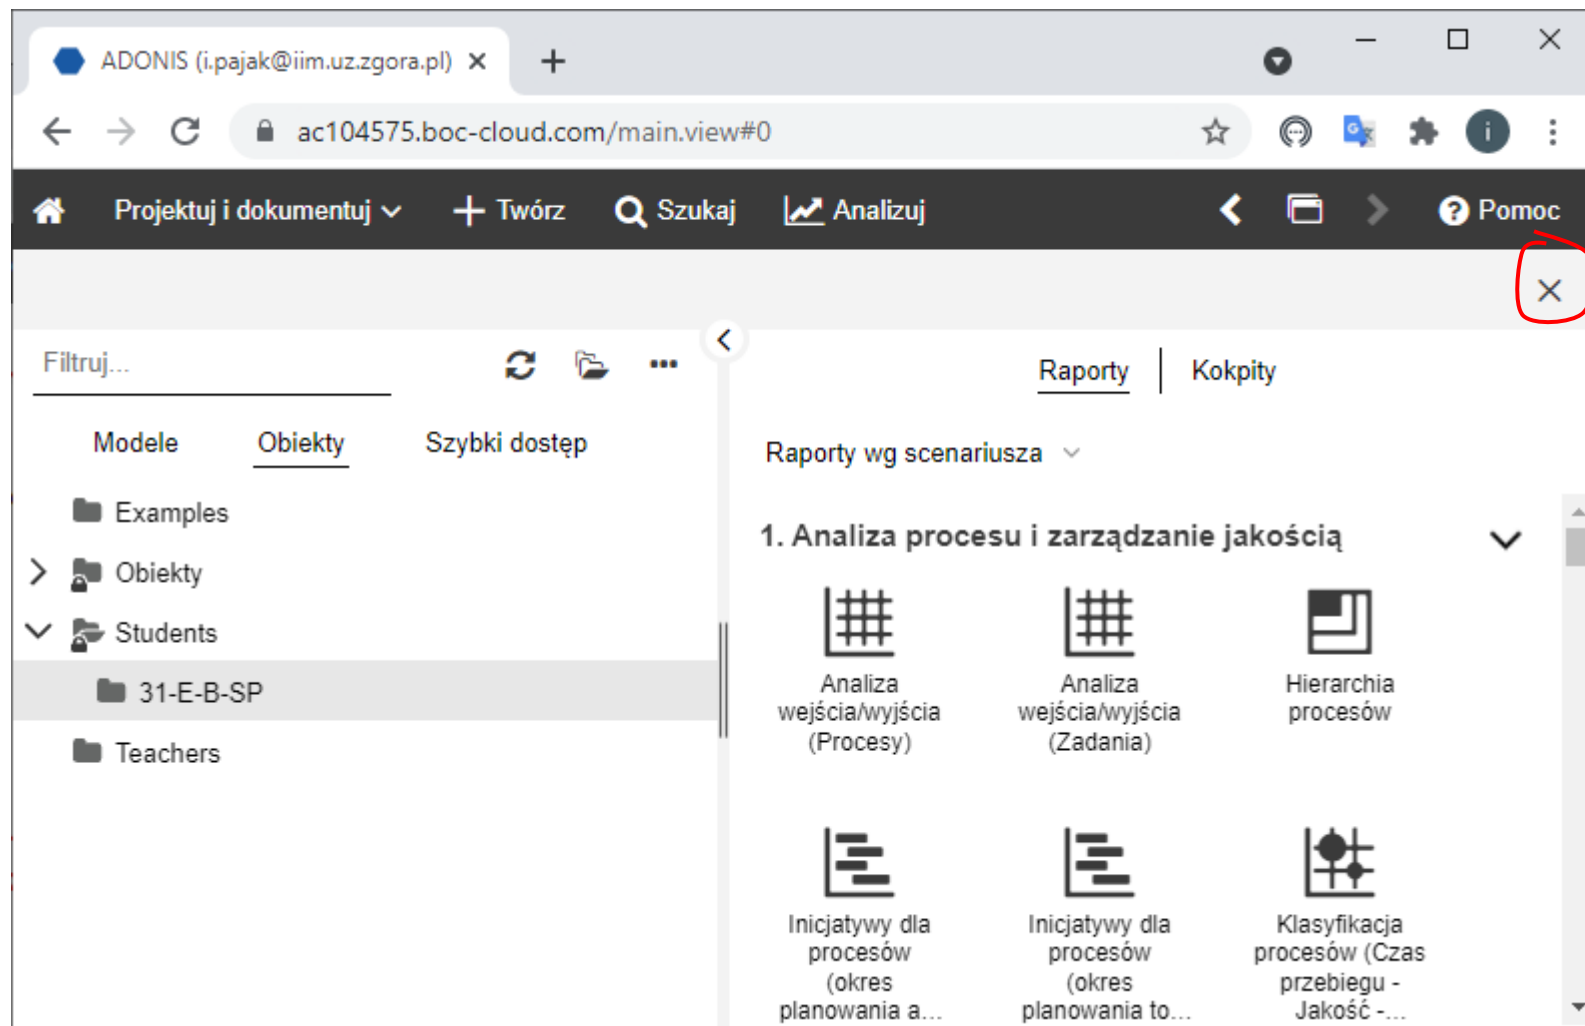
ADONIS (i.pajak@iim.uz.zgora.pl) ×

ac104575.boc-cloud.com/main.view#0

Projektuj i dokumentuj Twórz Szukaj Analizuj Pomoc

Filtruj...

Modele Obiekty Szybki dostęp

Examples
Obiekty
Students
31-E-B-SP
Teachers

Raporty Kokpity

Raporty wg scenariusza

1. Analiza procesu i zarządzanie jakością

Analiza wejścia/wyjścia (Procesy)

Analiza wejścia/wyjścia (Zadania)

Hierarchia procesów

Inicjatywy dla procesów (okres planowania a...

Inicjatywy dla procesów (okres planowania to...

Klasyfikacja procesów (Czas przebiegu - Jakość -...